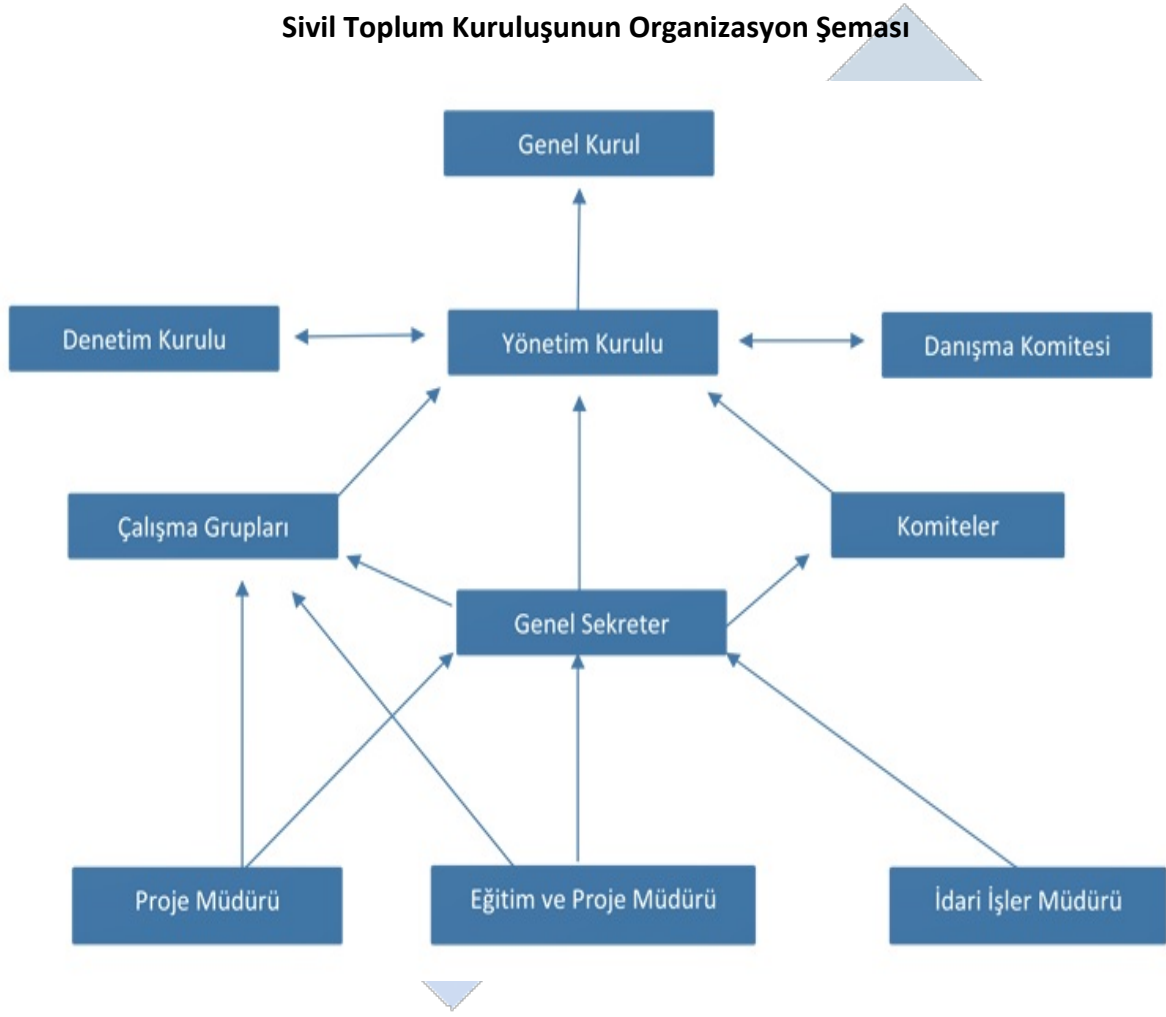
Sivil Toplum Kuruluşunun Organizasyon Şeması

Genel Kurul

Denetim Kurulu

Yönetim Kurulu

Danışma Komitesi

Çalışma Grupları

Komiteler

Genel Sekreter

Proje Müdürü

Eğitim ve Proje Müdürü

İdari İşler Müdürü